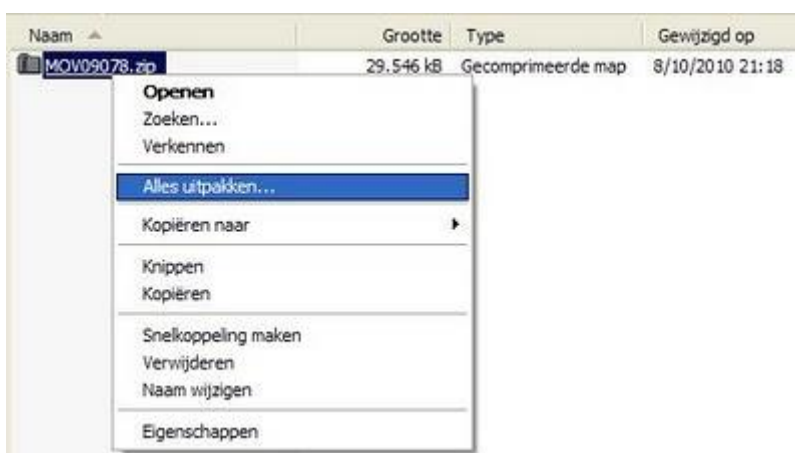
Naam | Grootte | Type | Gewijzigd op
MOV09078.zip | 29.546 kB | Gecomprimeerde map | 8/10/2010 21:18

Openen
Zoeken...
Verkennen

Alles uitpakken...

Kopiëren naar

Knippen
Kopiëren

Snelkoppeling maken
Verwijderen
Naam wijzigen

Eigenschappen